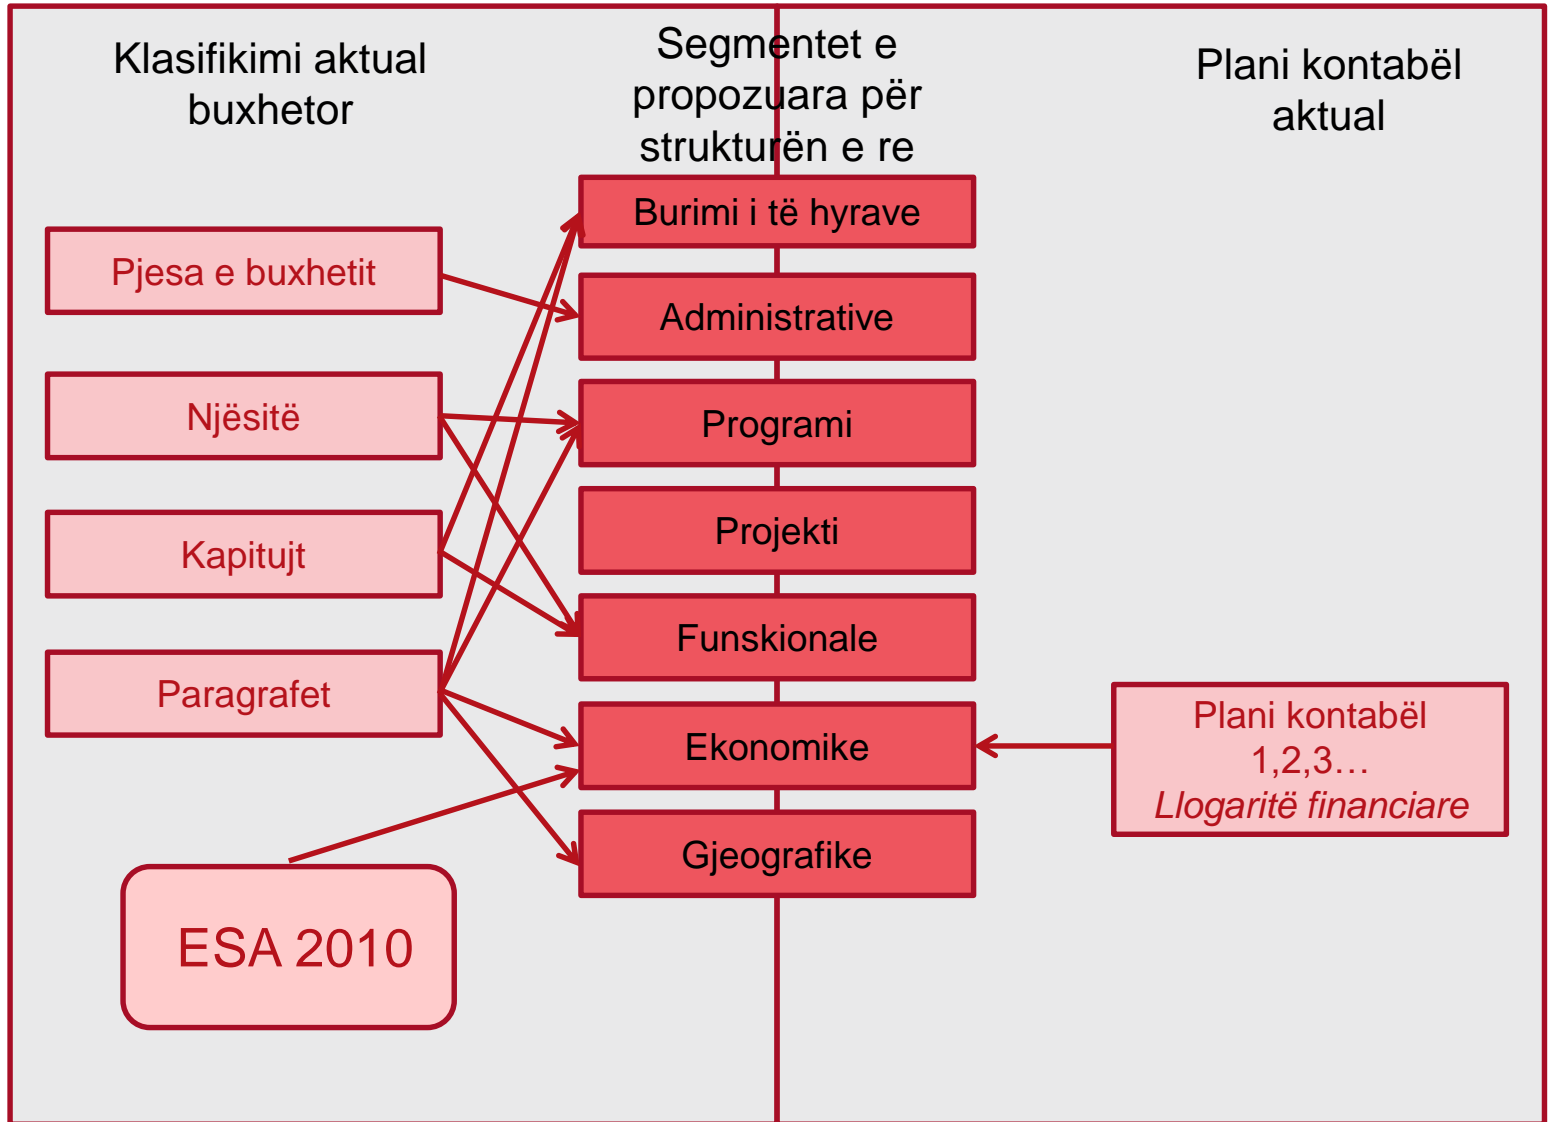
Klasifikimi aktual buxhetor

Segmentet e propozuara për strukturën e re

Plani kontabël aktual

Pjesa e buxhetit

Njësitë

Kapitujt

Paragrafet

ESA 2010

Burimi i të hyrave

Administrative

Programi

Projekti

Funskionale

Ekonomike

Gjeografike

Plani kontabël
1,2,3…
Llogaritë financiare